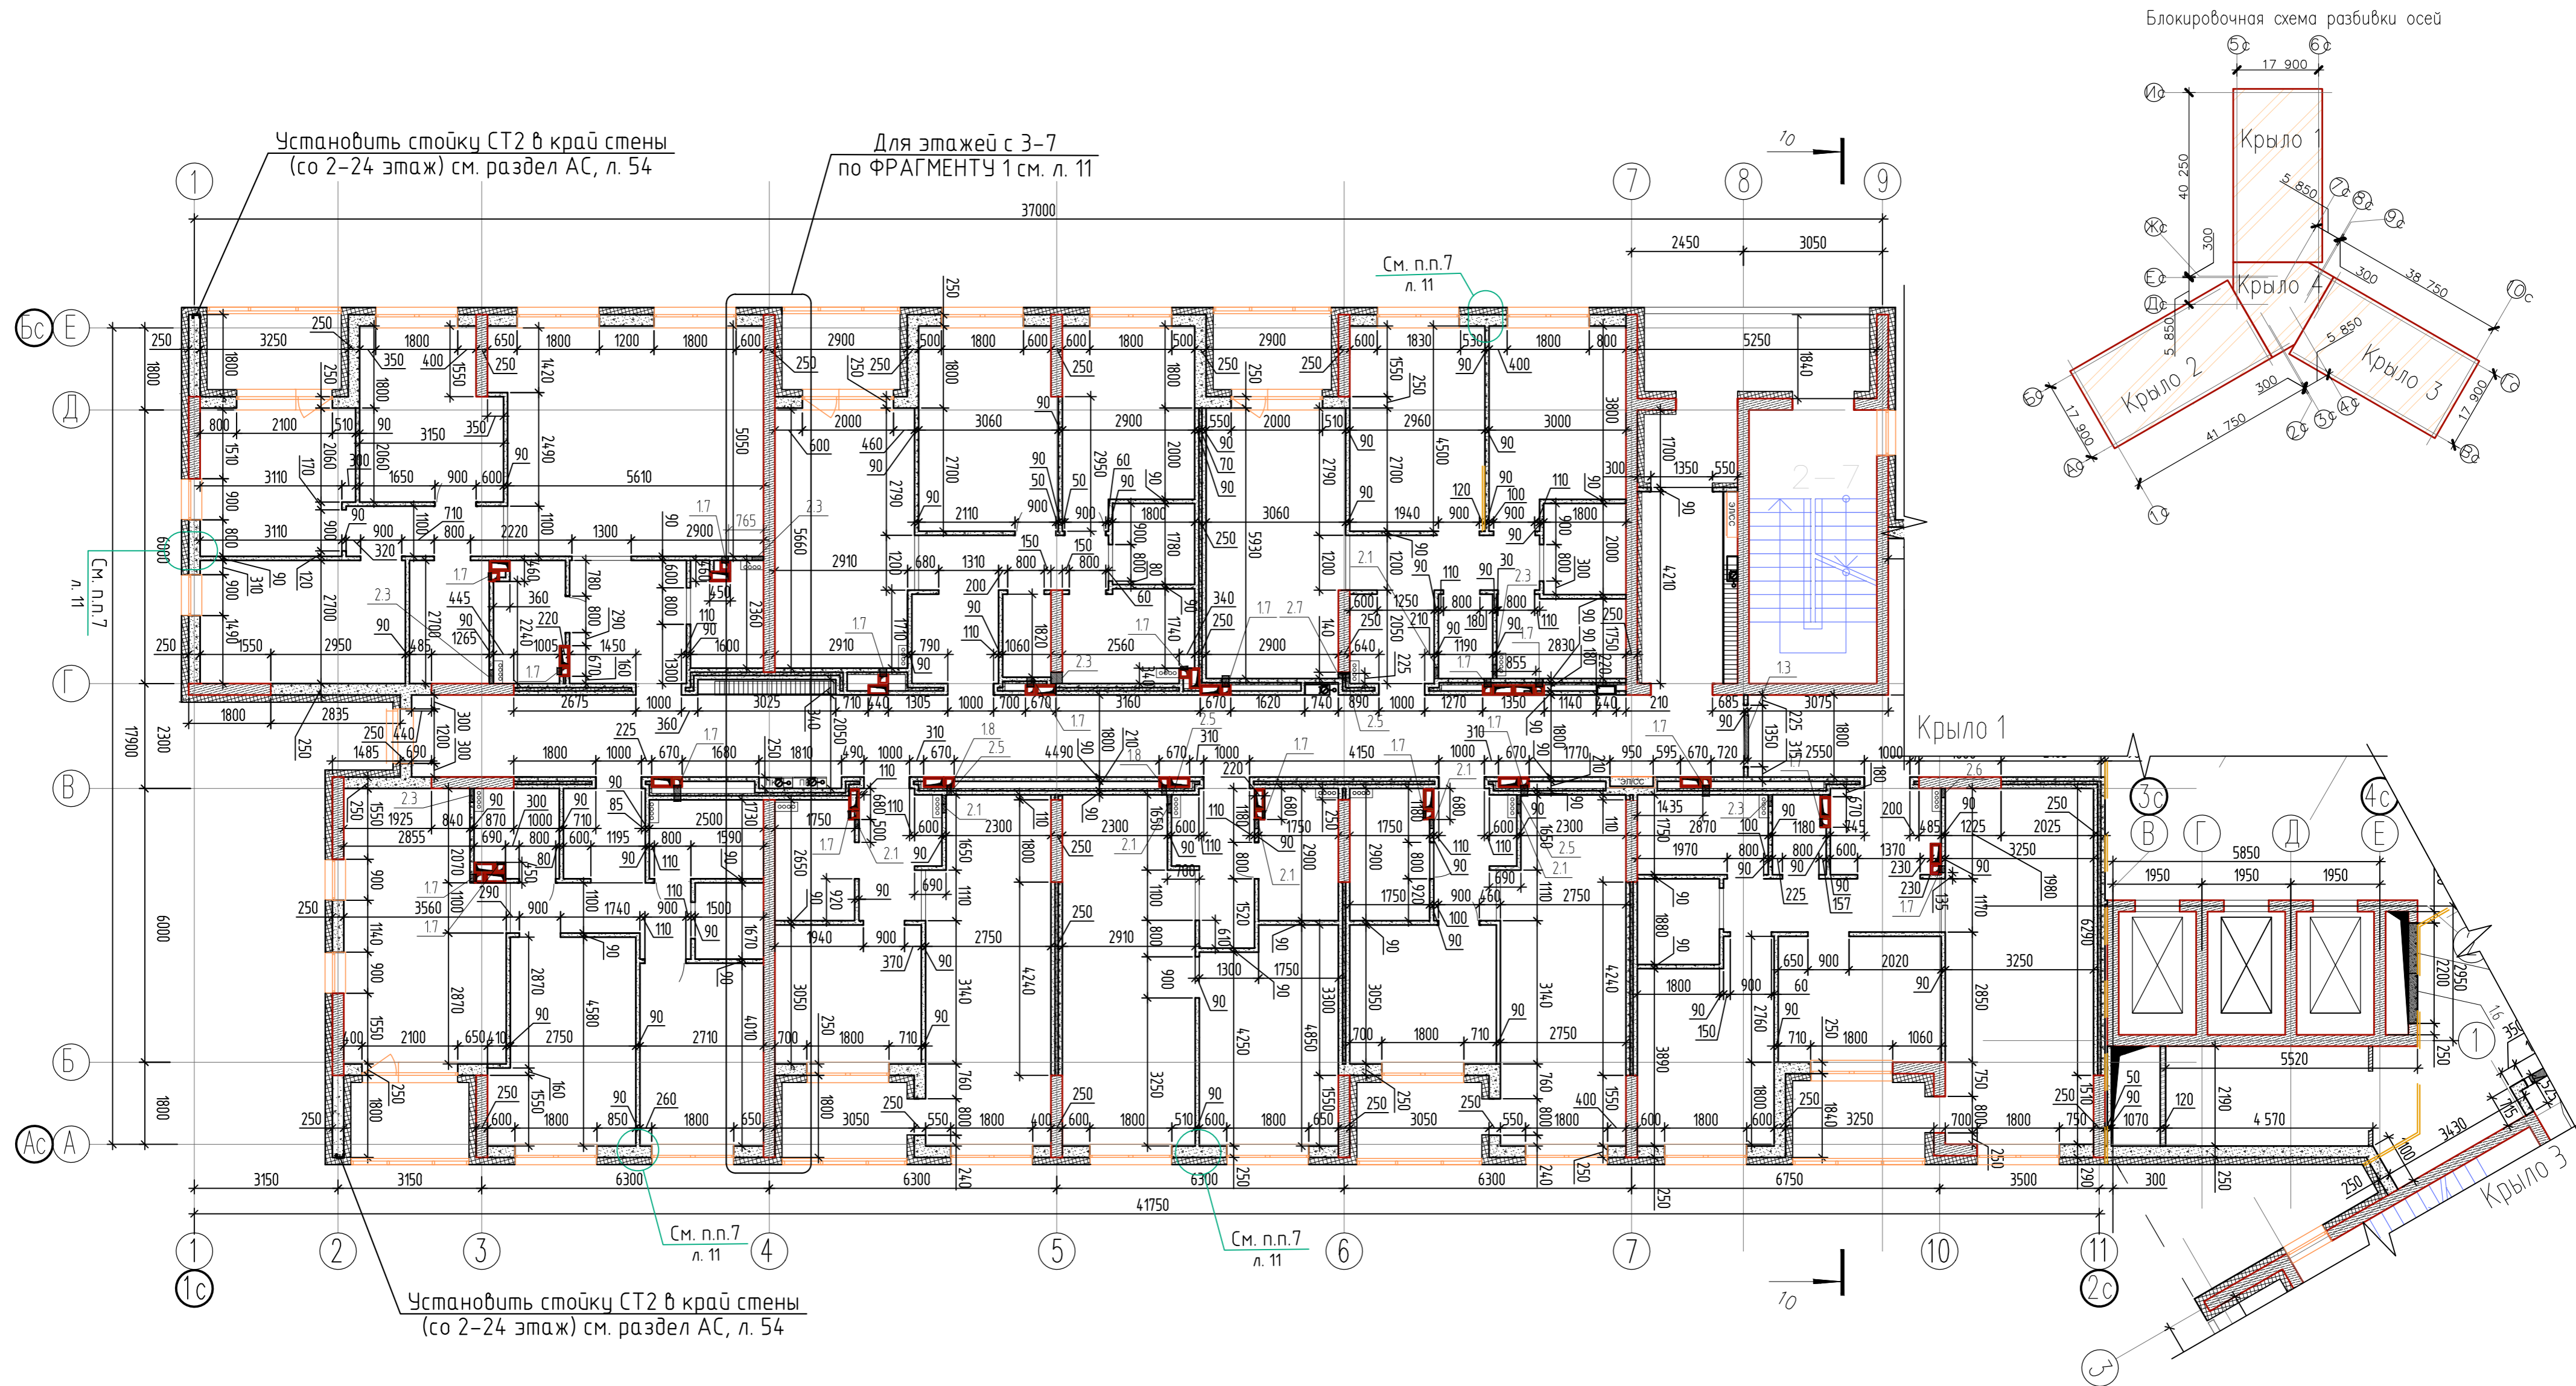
Блокировочная схема разбивки осей

5с 6с
17 900
Ис
Крыло 1
40 250
5 850
7с 8с 9с
Жс
300
Ес
Крыло 4
300
38 750
10с
Дс
5 850
5 850
Крыло 2
Крыло 3
Бс
300
Гс
17 900
41 750
17 900
Ас
2с 3с 4с
Вс
1с

Установить стойку СТ2 в край стены (со 2–24 этаж) см. раздел АС, л. 54

Для этажей с 3–7 по ФРАГМЕНТУ 1 см. л. 11

См. п.п.7 л. 11

1
7
8
9
10
37000
2450
3050
Бс Е
Д
Г
В
Б
Ас А
17900
1800
6000
2300
6000
1800
Крыло 1
3с
4с
В
Г
Д
Е
5850
1950
1950
1950
5520
4 570
Крыло 3
3

См. п.п.7 л. 11

См. п.п.7 л. 11

3150
3150
6300
6300
6300
6300
6750
3500
300
41750
1
2
3
4
5
6
7
10
11
1с
2с
10

Установить стойку СТ2 в край стены (со 2–24 этаж) см. раздел АС, л. 54